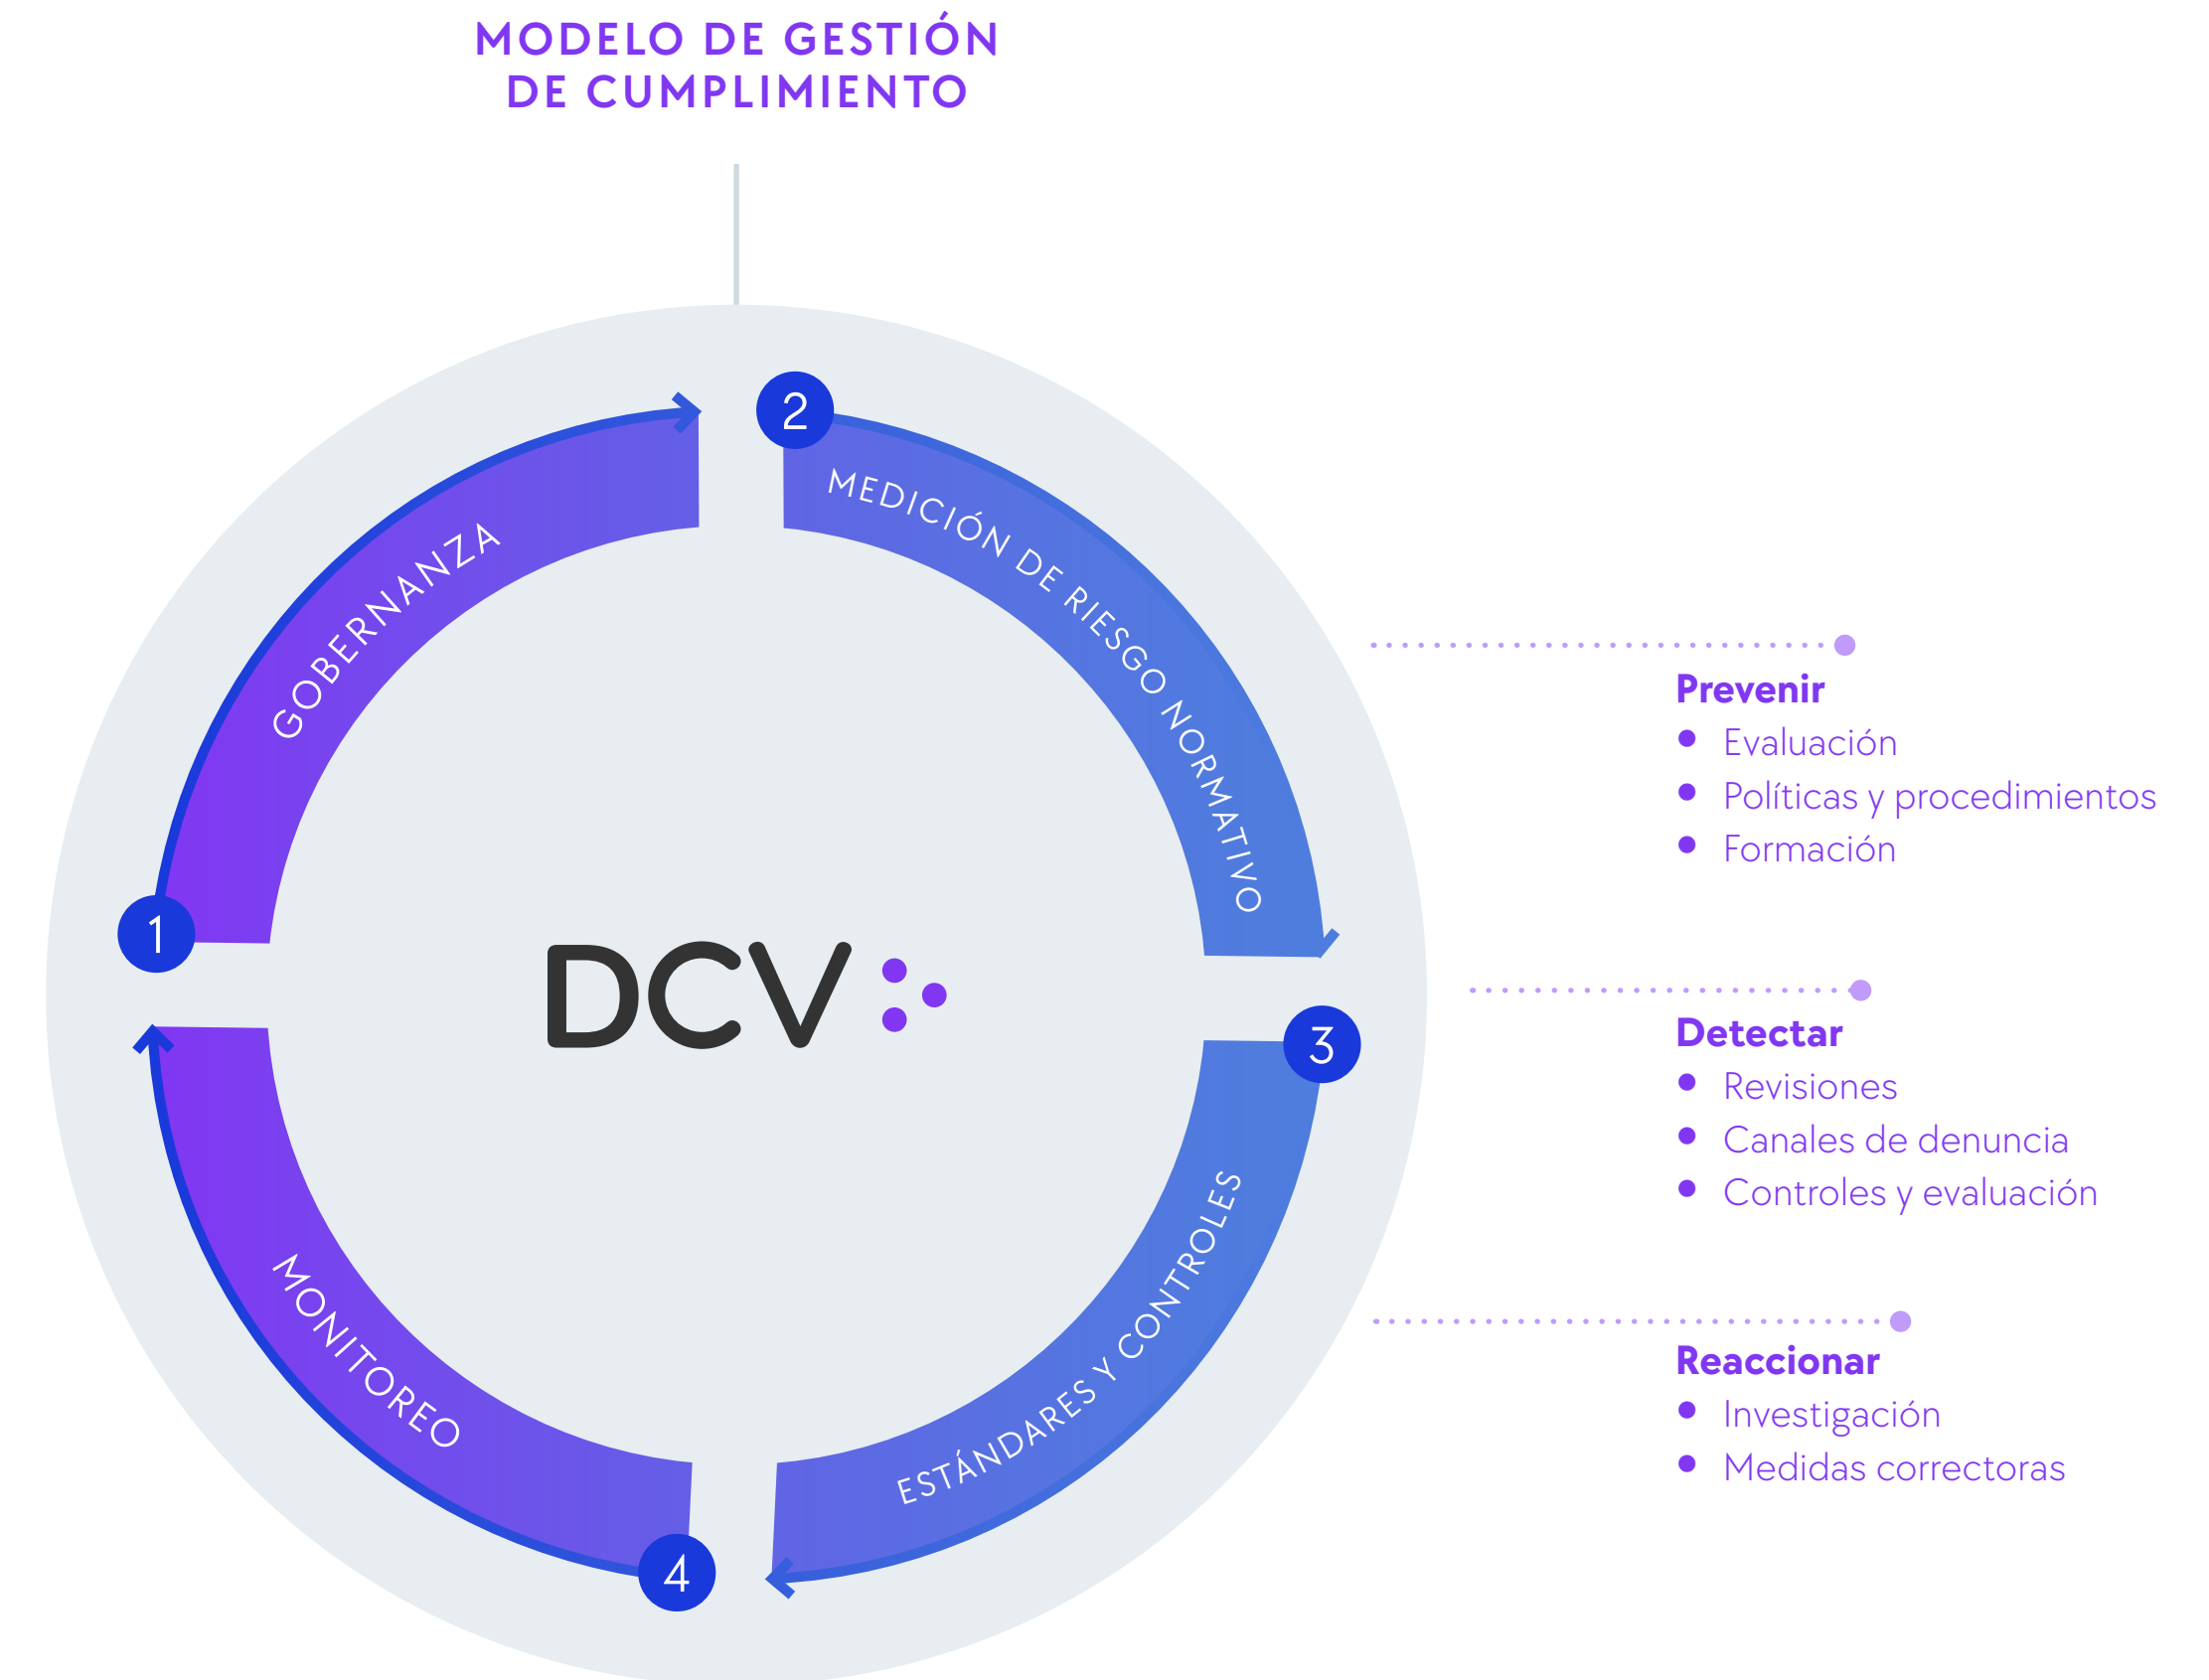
MODELO DE GESTIÓN DE CUMPLIMIENTO

2
MEDICIÓN DE RIESGO NORMATIVO

GOBERNANZA
1

DCV

3
ESTÁNDARES Y CONTROLES

MONITOREO
4

Prevenir
• Evaluación
• Políticas y procedimientos
• Formación

Detectar
• Revisiones
• Canales de denuncia
• Controles y evaluación

Reaccionar
• Investigación
• Medidas correctoras